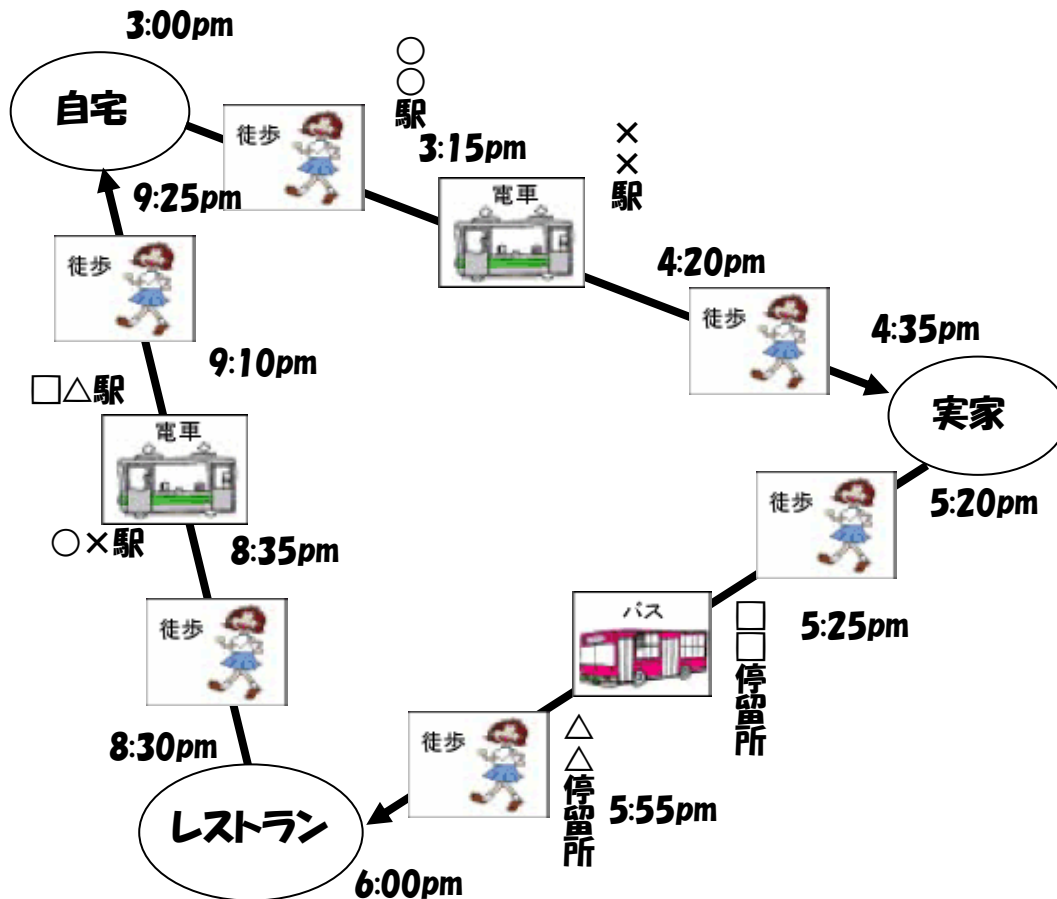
3:00pm

自宅

徒歩

○○駅

3:15pm

××駅

電車

4:20pm

徒歩

4:35pm

実家

徒歩

5:20pm

バス

□□停留所

5:25pm

徒歩

△△停留所

5:55pm

レストラン

6:00pm

8:30pm

徒歩

○×駅

8:35pm

電車

□△駅

9:10pm

徒歩

9:25pm